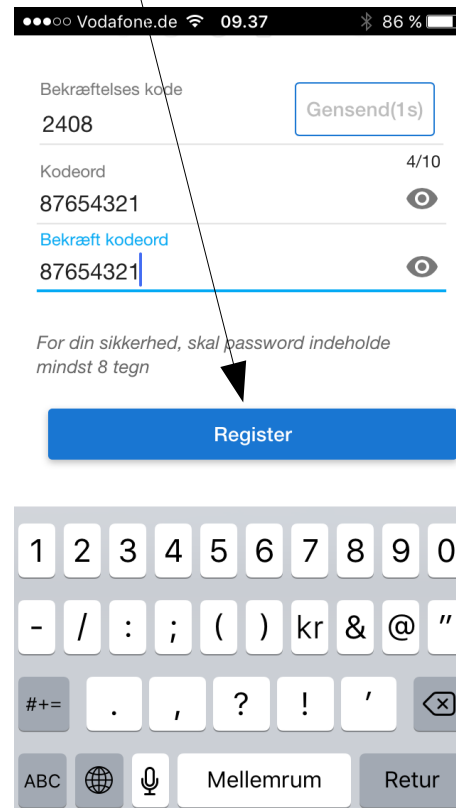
●●●○○ Vodafone.de 09.37 86 %

Bekræftelses kode
2408
Gensend(1s)

Kodeord
4/10
87654321

Bekræft kodeord
87654321

For din sikkerhed, skal password indeholde mindst 8 tegn

Register

1 2 3 4 5 6 7 8 9 0
- / : ; ( ) kr & @ "
#+= . , ? ! '
ABC Mellemrum Retur